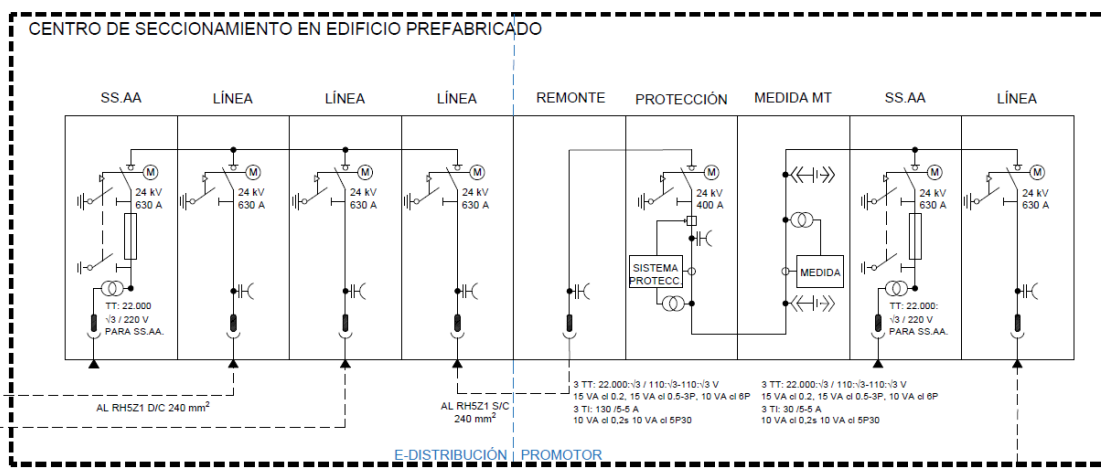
CENTRO DE SECCIONAMIENTO EN EDIFICIO PREFABRICADO

SS.AA

LÍNEA

LÍNEA

LÍNEA

REMONTE

PROTECCIÓN

MEDIDA MT

SS.AA

LÍNEA

M
24 kV
630 A

M
24 kV
630 A

M
24 kV
630 A

M
24 kV
630 A

M
24 kV
400 A

SISTEMA PROTECC.

MEDIDA

M
24 kV
630 A

M
24 kV
630 A

TT: 22.000
√3 / 220 V
PARA SS.AA.

TT: 22.000:
√3 / 220 V
PARA SS.AA.

AL RH5Z1 D/C 240 mm$^2$

AL RH5Z1 S/C
240 mm$^2$

3 TT: 22.000:√3 / 110:√3-110:√3 V
15 VA cl 0,2, 15 VA cl 0.5-3P, 10 VA cl 6P
3 TI: 130 /5-5 A
10 VA cl 0,2s 10 VA cl 5P30

3 TT: 22.000:√3 / 110:√3-110:√3 V
15 VA cl 0,2, 15 VA cl 0.5-3P, 10 VA cl 6P
3 TI: 30 /5-5 A
10 VA cl 0,2s 10 VA cl 5P30

E-DISTRIBUCIÓN PROMOTOR